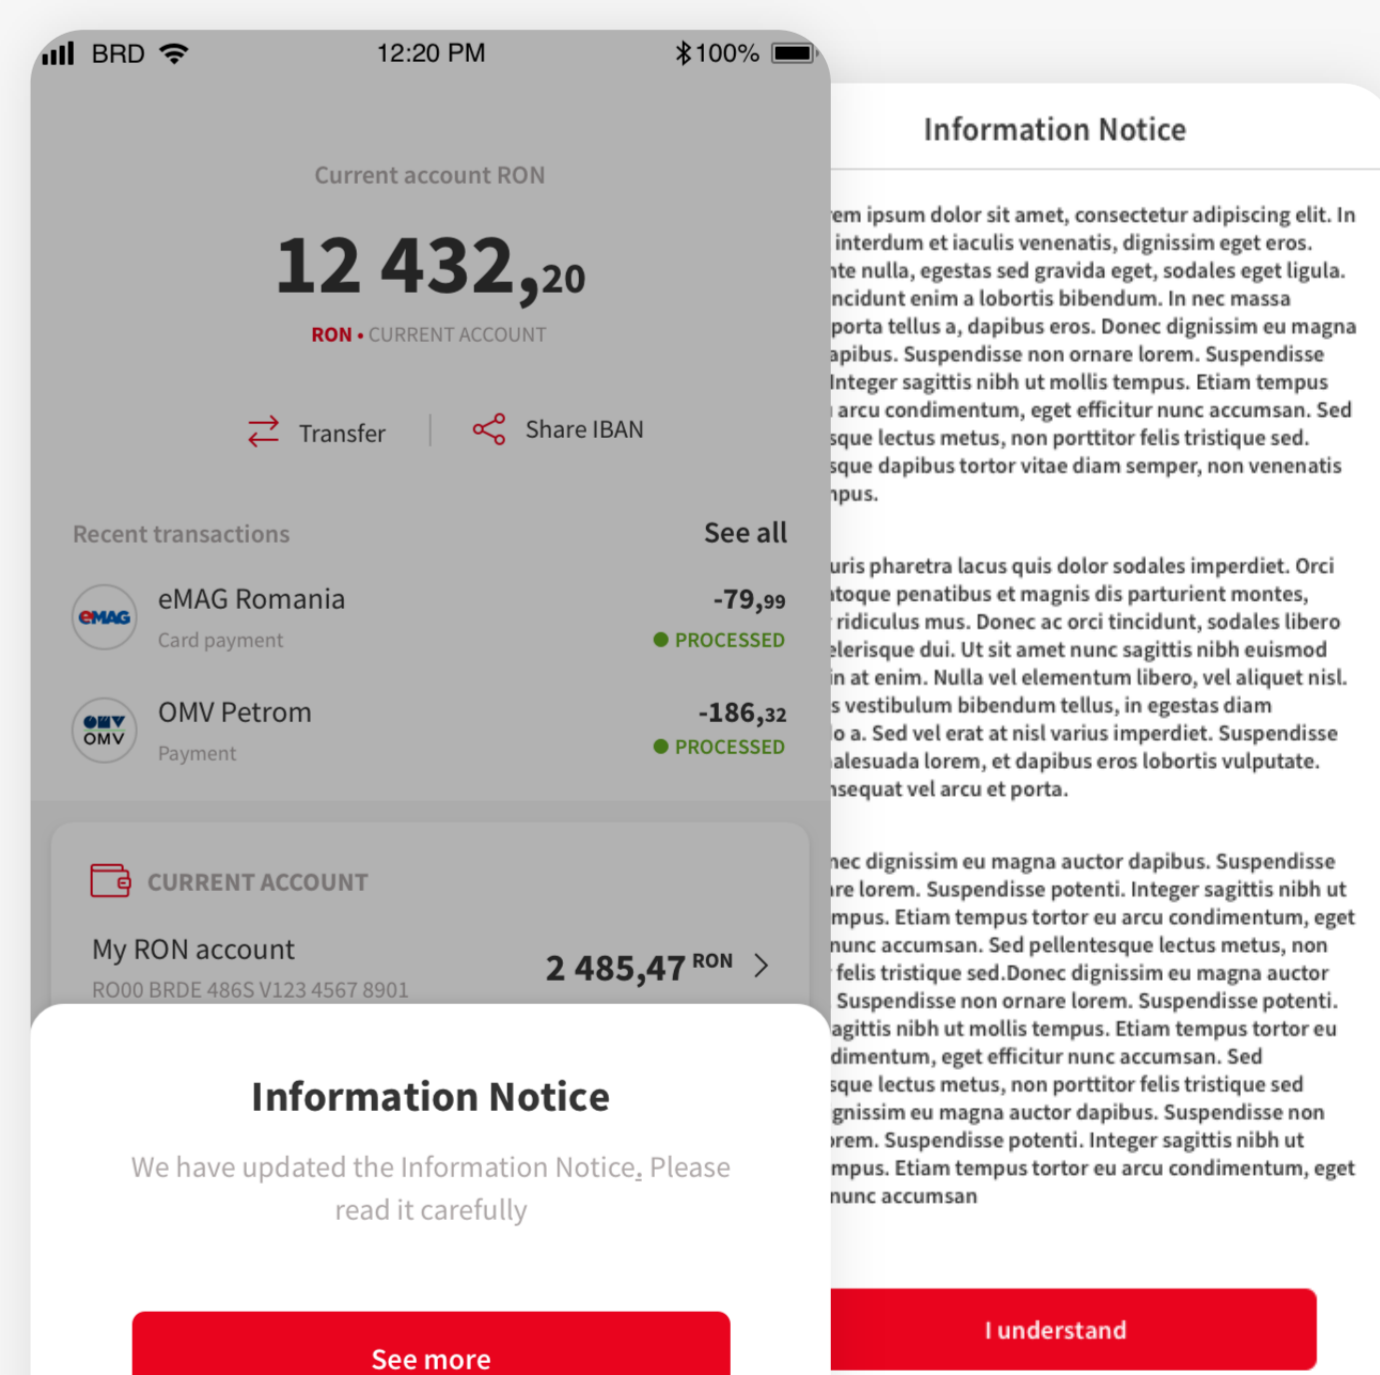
BRD 12:20 PM 100%

Current account RON

12 432,20

RON • CURRENT ACCOUNT

Transfer | Share IBAN

Recent transactions See all

eMAG
eMAG Romania
Card payment
-79,99
PROCESSED

OMV
OMV Petrom
Payment
-186,32
PROCESSED

CURRENT ACCOUNT

My RON account
RO00 BRDE 486S V123 4567 8901
2 485,47 RON

Information Notice

We have updated the Information Notice. Please read it carefully

See more

Information Notice

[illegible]em ipsum dolor sit amet, consectetur adipiscing elit. In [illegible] interdum et iaculis venenatis, dignissim eget eros. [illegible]nte nulla, egestas sed gravida eget, sodales eget ligula. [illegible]ncidunt enim a lobortis bibendum. In nec massa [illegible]porta tellus a, dapibus eros. Donec dignissim eu magna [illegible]apibus. Suspendisse non ornare lorem. Suspendisse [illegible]Integer sagittis nibh ut mollis tempus. Etiam tempus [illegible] arcu condimentum, eget efficitur nunc accumsan. Sed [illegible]sque lectus metus, non porttitor felis tristique sed. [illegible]sque dapibus tortor vitae diam semper, non venenatis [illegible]npus.

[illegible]uris pharetra lacus quis dolor sodales imperdiet. Orci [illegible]atoque penatibus et magnis dis parturient montes, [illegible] ridiculus mus. Donec ac orci tincidunt, sodales libero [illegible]elerisque dui. Ut sit amet nunc sagittis nibh euismod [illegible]in at enim. Nulla vel elementum libero, vel aliquet nisl. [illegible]s vestibulum bibendum tellus, in egestas diam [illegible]o a. Sed vel erat at nisl varius imperdiet. Suspendisse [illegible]alesuada lorem, et dapibus eros lobortis vulputate. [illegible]nsequat vel arcu et porta.

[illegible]nec dignissim eu magna auctor dapibus. Suspendisse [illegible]re lorem. Suspendisse potenti. Integer sagittis nibh ut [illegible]mpus. Etiam tempus tortor eu arcu condimentum, eget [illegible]nunc accumsan. Sed pellentesque lectus metus, non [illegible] felis tristique sed.Donec dignissim eu magna auctor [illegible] Suspendisse non ornare lorem. Suspendisse potenti. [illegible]agittis nibh ut mollis tempus. Etiam tempus tortor eu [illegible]dimentum, eget efficitur nunc accumsan. Sed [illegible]sque lectus metus, non porttitor felis tristique sed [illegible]gnissim eu magna auctor dapibus. Suspendisse non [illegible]rem. Suspendisse potenti. Integer sagittis nibh ut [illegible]mpus. Etiam tempus tortor eu arcu condimentum, eget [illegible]nunc accumsan

I understand